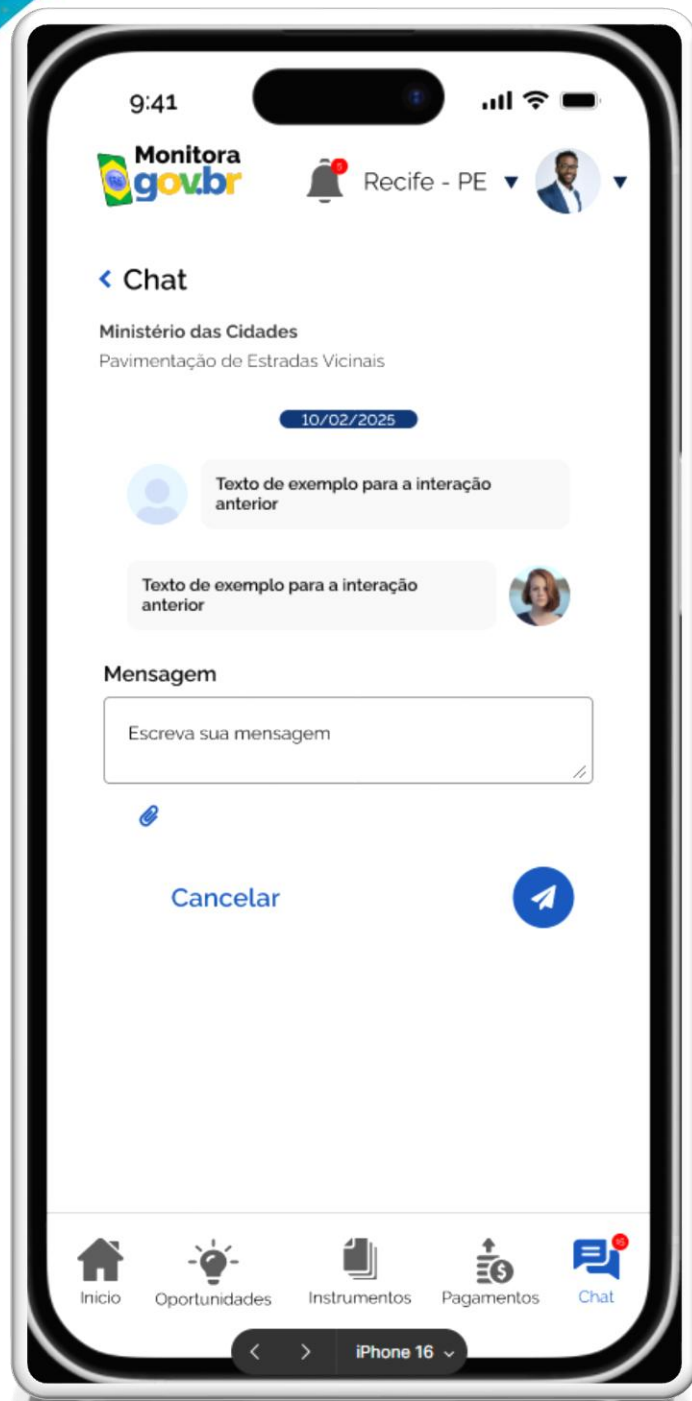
9:41

Monitora gov.br

5

Recife - PE

Chat

Ministério das Cidades

Pavimentação de Estradas Vicinais

10/02/2025

Texto de exemplo para a interação anterior

Texto de exemplo para a interação anterior

Mensagem

Escreva sua mensagem

Cancelar

Inicio Oportunidades Instrumentos Pagamentos Chat

16

iPhone 16